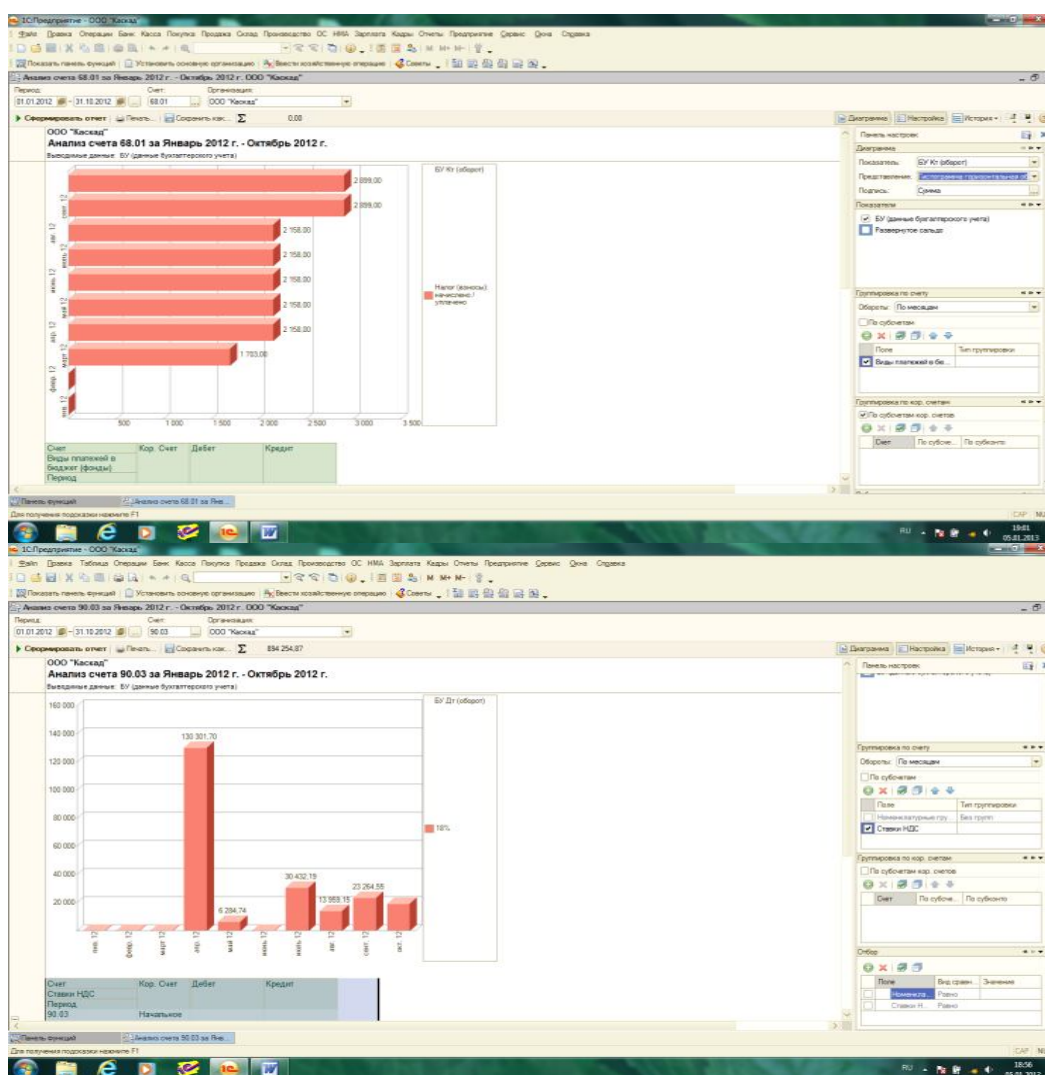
1С:Предприятие - ООО "Каскад"
Файл Правка Операции Банк Касса Покупка Продажа Склад Производство ОС НМА Зарплата Кадры Отчеты Предприятие Сервис Окна Справка
Показать панель функций | Установить основную организацию | Ввести хозяйственную операцию | Советы
Анализ счета 68.01 за Январь 2012 г. - Октябрь 2012 г. ООО "Каскад"
Период: Счет: Организация:
01.01.2012 - 31.10.2012 68.01 ООО "Каскад"
Сформировать отчет | Печать... | Сохранить как... Σ 0,00
Диаграмма | Настройка | История
ООО "Каскад"
Анализ счета 68.01 за Январь 2012 г. - Октябрь 2012 г.
Выводимые данные: БУ (данные бухгалтерского учета)
БУ Кт (оборот)
2 899,00
2 899,00
2 158,00
2 158,00
2 158,00
2 158,00
2 158,00
1 703,00
сент 12
июль 12
июнь 12
май 12
апр 12
март 12
февр 12
янв 12
500 1 000 1 500 2 000 2 500 3 000 3 500
Налог (взносы): начислено / уплачено

| Счет | Кор. Счет | Дебет | Кредит |
|---|---|---|---|
| Виды платежей в бюджет (фонды) | | | |
| Период | | | |

Панель настроек
Диаграмма
Показатель: БУ Кт (оборот)
Представление: Гистограмма горизонтальная об
Подпись: Сумма
Показатели
БУ (данные бухгалтерского учета)
Развернутое сальдо
Группировка по счету
Обороты: По месяцам
По субсчетам
Поле | Тип группировки
Виды платежей в бю...
Группировка по кор. счетам
По субсчетам кор. счетов
Счет | По субсче... | По субконто
Панель функций | Анализ счета 68.01 за Янв...
Для получения подсказки нажмите F1
RU 19:01 05.01.2013

1С:Предприятие - ООО "Каскад"
Файл Правка Таблица Операции Банк Касса Покупка Продажа Склад Производство ОС НМА Зарплата Кадры Отчеты Предприятие Сервис Окна Справка
Показать панель функций | Установить основную организацию | Ввести хозяйственную операцию | Советы
Анализ счета 90.03 за Январь 2012 г. - Октябрь 2012 г. ООО "Каскад"
Период: Счет: Организация:
01.01.2012 - 31.10.2012 90.03 ООО "Каскад"
Сформировать отчет | Печать... | Сохранить как... Σ 894 254,87
Диаграмма | Настройка | История
ООО "Каскад"
Анализ счета 90.03 за Январь 2012 г. - Октябрь 2012 г.
Выводимые данные: БУ (данные бухгалтерского учета)
БУ Дт (оборот)
160 000
140 000
120 000
100 000
80 000
60 000
40 000
20 000
130 301,70
6 284,74
30 432,15
13 959,15
23 264,58
янв 12 февр 12 март 12 апр 12 май 12 июнь 12 июль 12 авг 12 сент 12 окт 12
18%

| Счет | Кор. Счет | Дебет | Кредит |
|---|---|---|---|
| Ставки НДС | | | |
| Период | | | |
| 90.03 | Начальное | | |

Панель настроек
Группировка по счету
Обороты: По месяцам
По субсчетам
Поле | Тип группировки
Номенклатурные гру... | Без групп
Ставки НДС
Группировка по кор. счетам
По субсчетам кор. счетов
Счет | По субсче... | По субконто
Отбор
Поле | Вид сравн... | Значение
Номенкла... | Равно
Ставки Н... | Равно
Панель функций | Анализ счета 90.03 за Янв...
Для получения подсказки нажмите F1
CAP NUM
RU 18:56